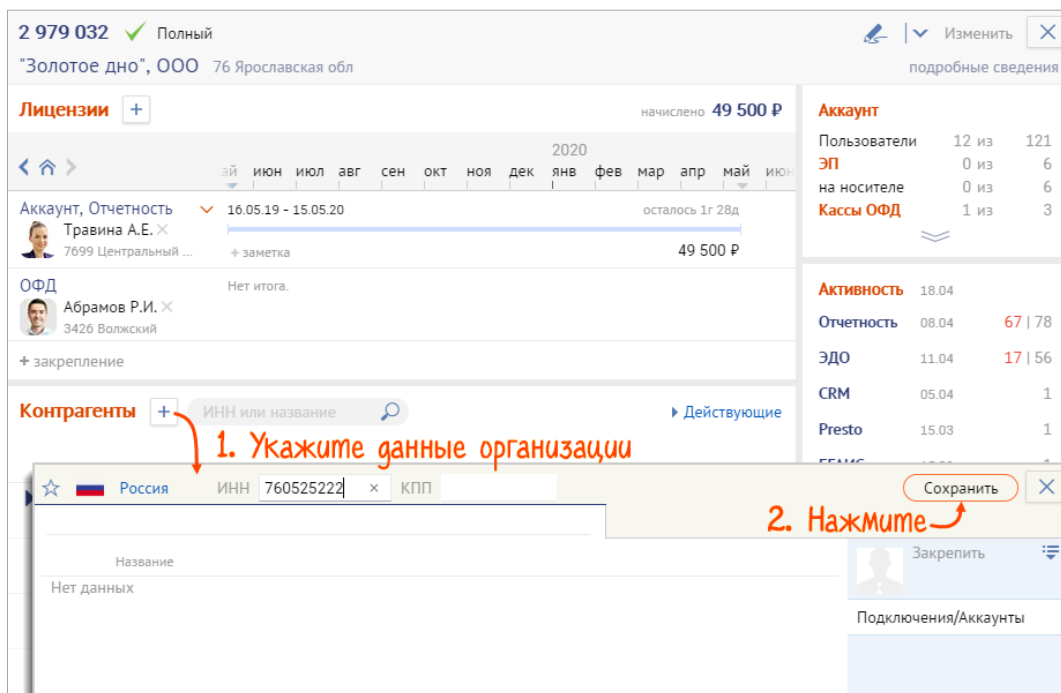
2 979 032 Полный
"Золотое дно", ООО 76 Ярославская обл

Изменить
подробные сведения

Лицензии +
начислено 49 500 ₽

2020
ай июн июл авг сен окт ноя дек янв фев мар апр май июн

Аккаунт, Отчетность
Травина А.Е.
7699 Центральный ...
16.05.19 - 15.05.20
осталось 1г 28д
+ заметка
49 500 ₽

ОФД
Абрамов Р.И.
3426 Волжский
Нет итога.

+ закрепление

Аккаунт
Пользователи 12 из 121
ЭП 0 из 6
на носителе 0 из 6
Кассы ОФД 1 из 3

Активность 18.04
Отчетность 08.04 67 | 78
ЭДО 11.04 17 | 56
CRM 05.04 1
Presto 15.03 1

Контрагенты +
ИНН или название
Действующие

1. Укажите данные организации

Россия ИНН 760525222 × КПП
Сохранить

2. Нажмите

Название
Нет данных

Закрепить
Подключения/Аккаунты